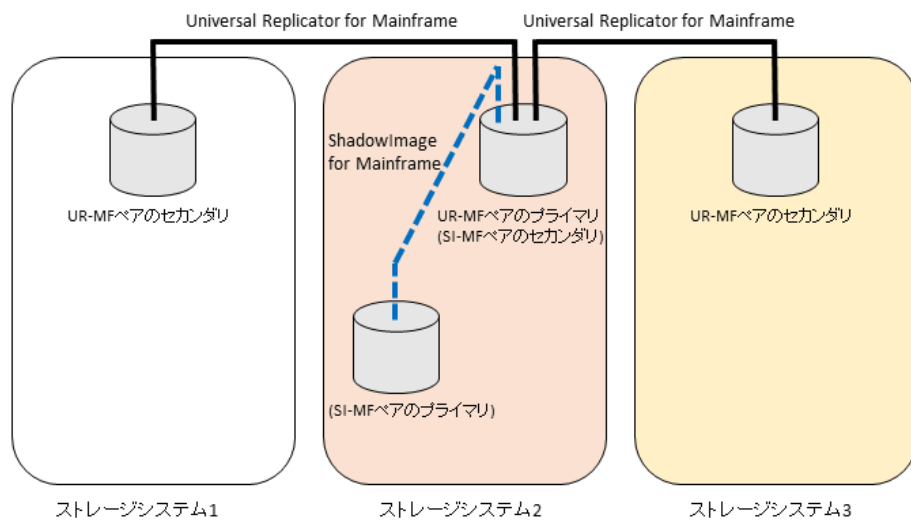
Universal Replicator for Mainframe

Universal Replicator for Mainframe

UR-MFペアのセカンダリ

ShadowImage for Mainframe

UR-MFペアのプライマリ
(SI-MFペアのセカンダリ)

UR-MFペアのセカンダリ

(SI-MFペアのプライマリ)

ストレージシステム1

ストレージシステム2

ストレージシステム3